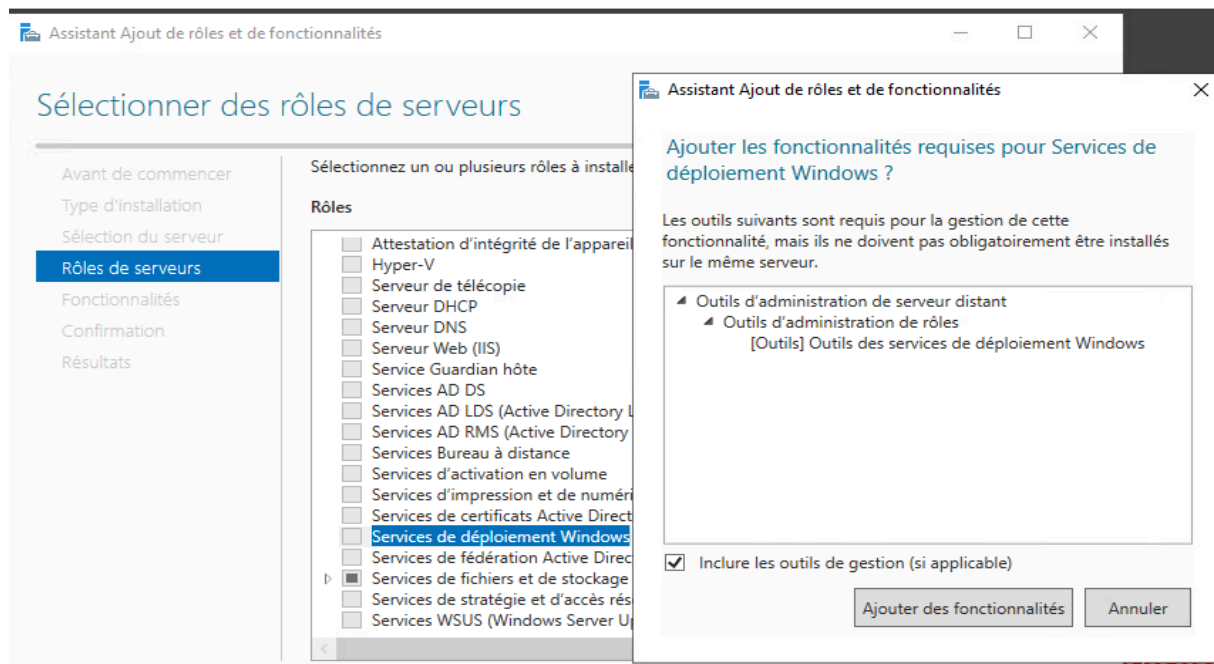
Assistant Ajout de rôles et de fonctionnalités

Sélectionner des rôles de serveurs

Avant de commencer
Type d'installation
Sélection du serveur
Rôles de serveurs
Fonctionnalités
Confirmation
Résultats

Sélectionnez un ou plusieurs rôles à installe

Rôles

Attestation d'intégrité de l'appareil
Hyper-V
Serveur de télécopie
Serveur DHCP
Serveur DNS
Serveur Web (IIS)
Service Guardian hôte
Services AD DS
Services AD LDS (Active Directory L
Services AD RMS (Active Directory
Services Bureau à distance
Services d'activation en volume
Services d'impression et de numéri
Services de certificats Active Direct
Services de déploiement Windows
Services de fédération Active Direc
Services de fichiers et de stockage
Services de stratégie et d'accès rés
Services WSUS (Windows Server U

Assistant Ajout de rôles et de fonctionnalités

Ajouter les fonctionnalités requises pour Services de déploiement Windows ?

Les outils suivants sont requis pour la gestion de cette fonctionnalité, mais ils ne doivent pas obligatoirement être installés sur le même serveur.

Outils d'administration de serveur distant
Outils d'administration de rôles
[Outils] Outils des services de déploiement Windows

Inclure les outils de gestion (si applicable)

Ajouter des fonctionnalités
Annuler